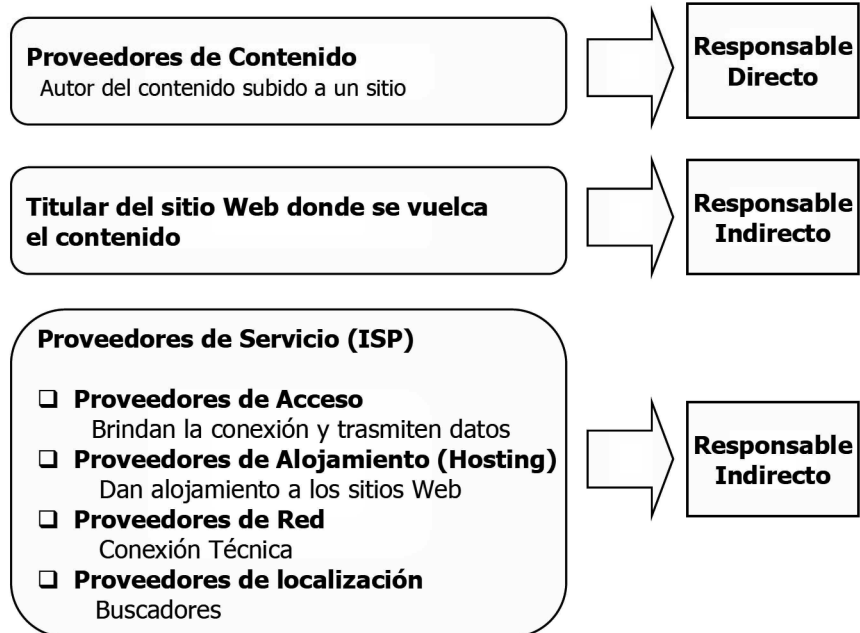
**Proveedores de Contenido**
Autor del contenido subido a un sitio

**Responsable Directo**

**Titular del sitio Web donde se vuelca el contenido**

**Responsable Indirecto**

**Proveedores de Servicio (ISP)**

- **Proveedores de Acceso**
  Brindan la conexión y trasmiten datos
- **Proveedores de Alojamiento (Hosting)**
  Dan alojamiento a los sitios Web
- **Proveedores de Red**
  Conexión Técnica
- **Proveedores de localización**
  Buscadores

**Responsable Indirecto**